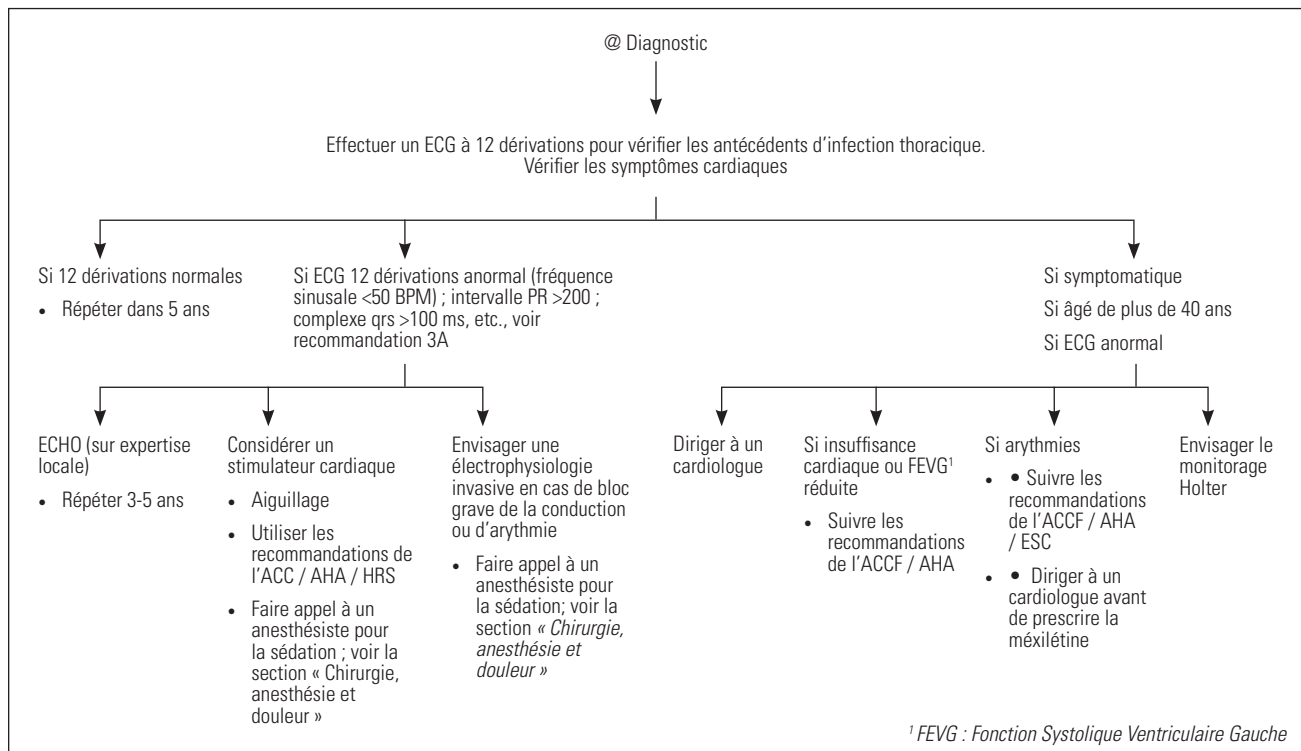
@ Diagnostic

Effectuer un ECG à 12 dérivations pour vérifier les antécédents d'infection thoracique.
Vérifier les symptômes cardiaques

Si 12 dérivations normales

• Répéter dans 5 ans

Si ECG 12 dérivations anormal (fréquence sinusale <50 BPM) ; intervalle PR >200 ; complexe qrs >100 ms, etc., voir recommandation 3A

ECHO (sur expertise locale)

• Répéter 3-5 ans

Considérer un stimulateur cardiaque

• Aiguillage
• Utiliser les recommandations de l'ACC / AHA / HRS
• Faire appel à un anesthésiste pour la sédation ; voir la section « Chirurgie, anesthésie et douleur »

Envisager une électrophysiologie invasive en cas de bloc grave de la conduction ou d'arythmie

• Faire appel à un anesthésiste pour la sédation; voir la section « Chirurgie, anesthésie et douleur »

Si symptomatique

Si âgé de plus de 40 ans

Si ECG anormal

Diriger à un cardiologue

Si insuffisance cardiaque ou FEVG$^1$ réduite

• Suivre les recommandations de l'ACCF / AHA

Si arythmies

• • Suivre les recommandations de l'ACCF / AHA / ESC
• • Diriger à un cardiologue avant de prescrire la méxilétine

Envisager le monitorage Holter

$^1$ FEVG : Fonction Systolique Ventriculaire Gauche